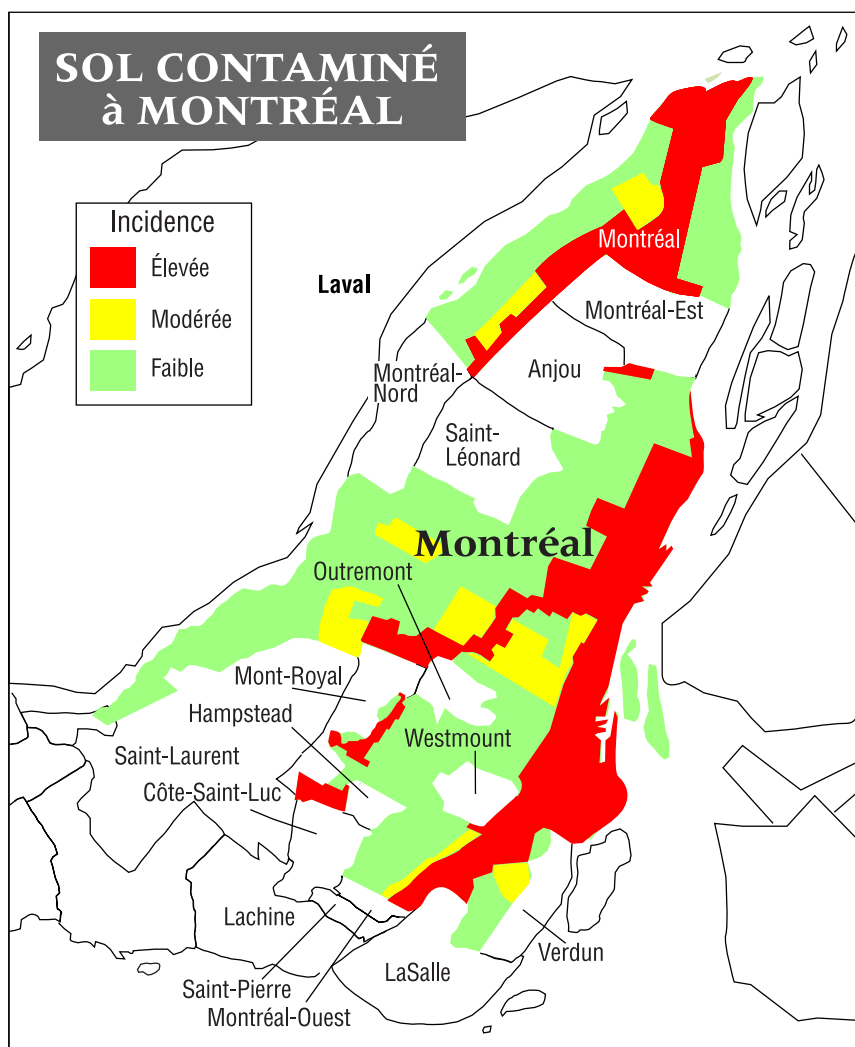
SOL CONTAMINÉ à MONTRÉAL

Incidence
Élevée
Modérée
Faible

Laval
Montréal
Montréal-Est
Anjou
Montréal-Nord
Saint-Léonard
Montréal
Outremont
Mont-Royal
Hampstead
Westmount
Saint-Laurent
Côte-Saint-Luc
Lachine
Verdun
LaSalle
Saint-Pierre
Montréal-Ouest